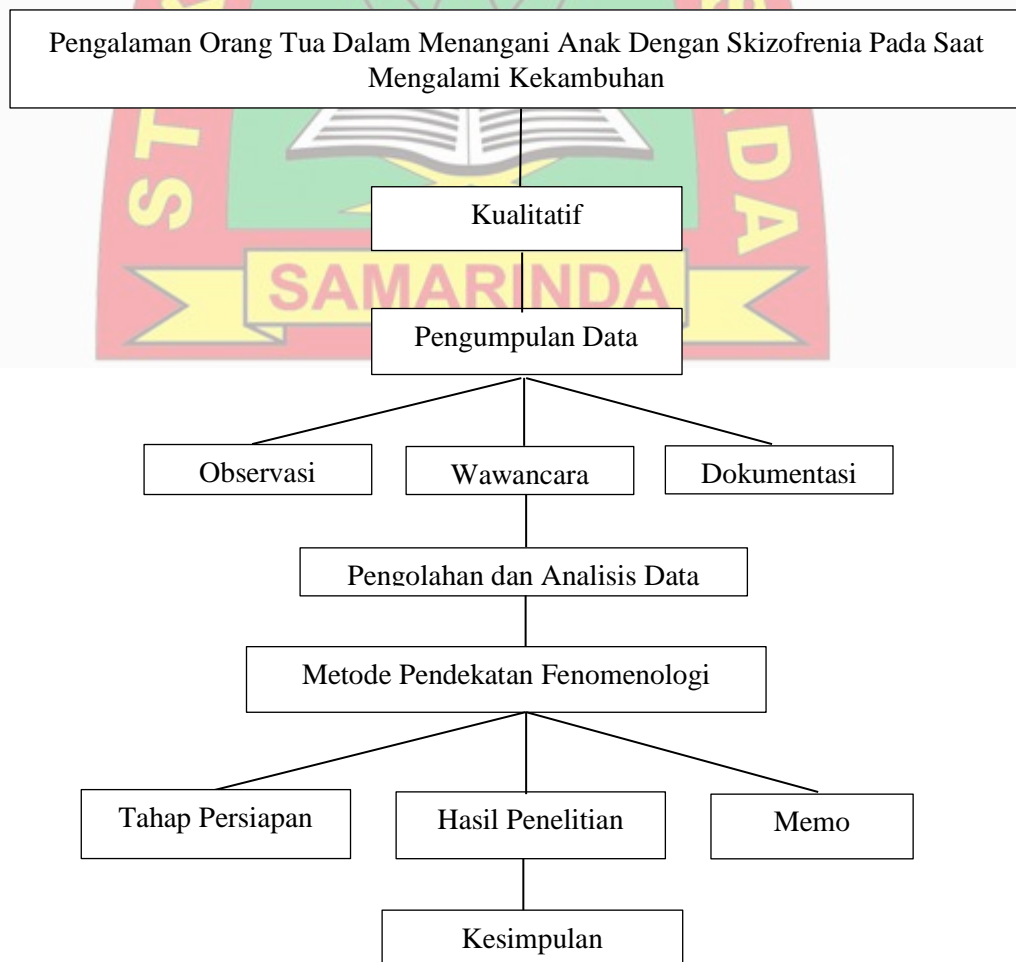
Pengalaman Orang Tua Dalam Menangani Anak Dengan Skizofrenia Pada Saat Mengalami Kekambuhan

SAMARINDA

Kualitatif

Pengumpulan Data

Observasi

Wawancara

Dokumentasi

Pengolahan dan Analisis Data

Metode Pendekatan Fenomenologi

Tahap Persiapan

Hasil Penelitian

Memo

Kesimpulan